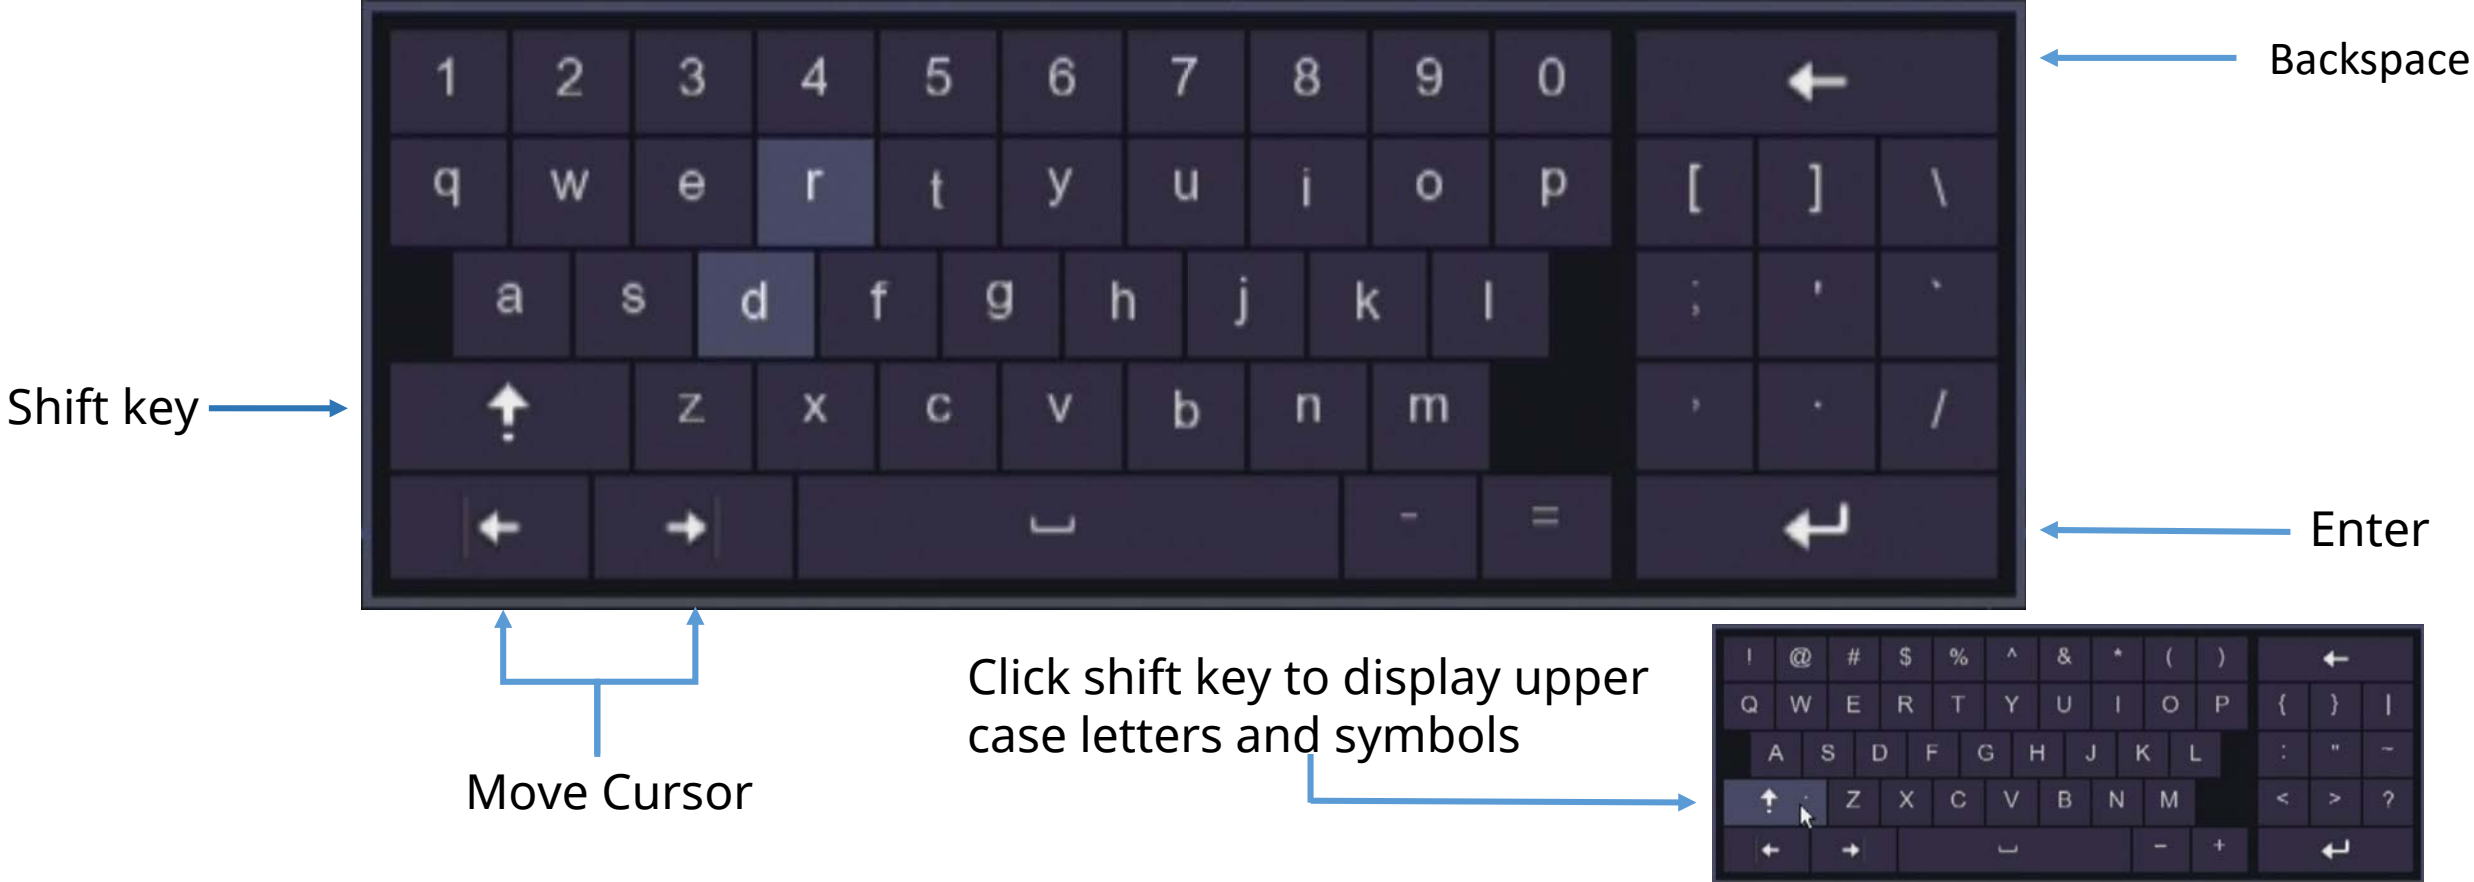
1 2 3 4 5 6 7 8 9 0 ←
q w e r t y u i o p [ ] \
a s d f g h j k l ; ' `
z x c v b n m , . /
← → ␣ - = ↵

Backspace

Shift key

Enter

Move Cursor

Click shift key to display upper case letters and symbols

! @ # $ % ^ & * ( ) ←
Q W E R T Y U I O P { } |
A S D F G H J K L : " ~
Z X C V B N M < > ?
← → ␣ − + ↵